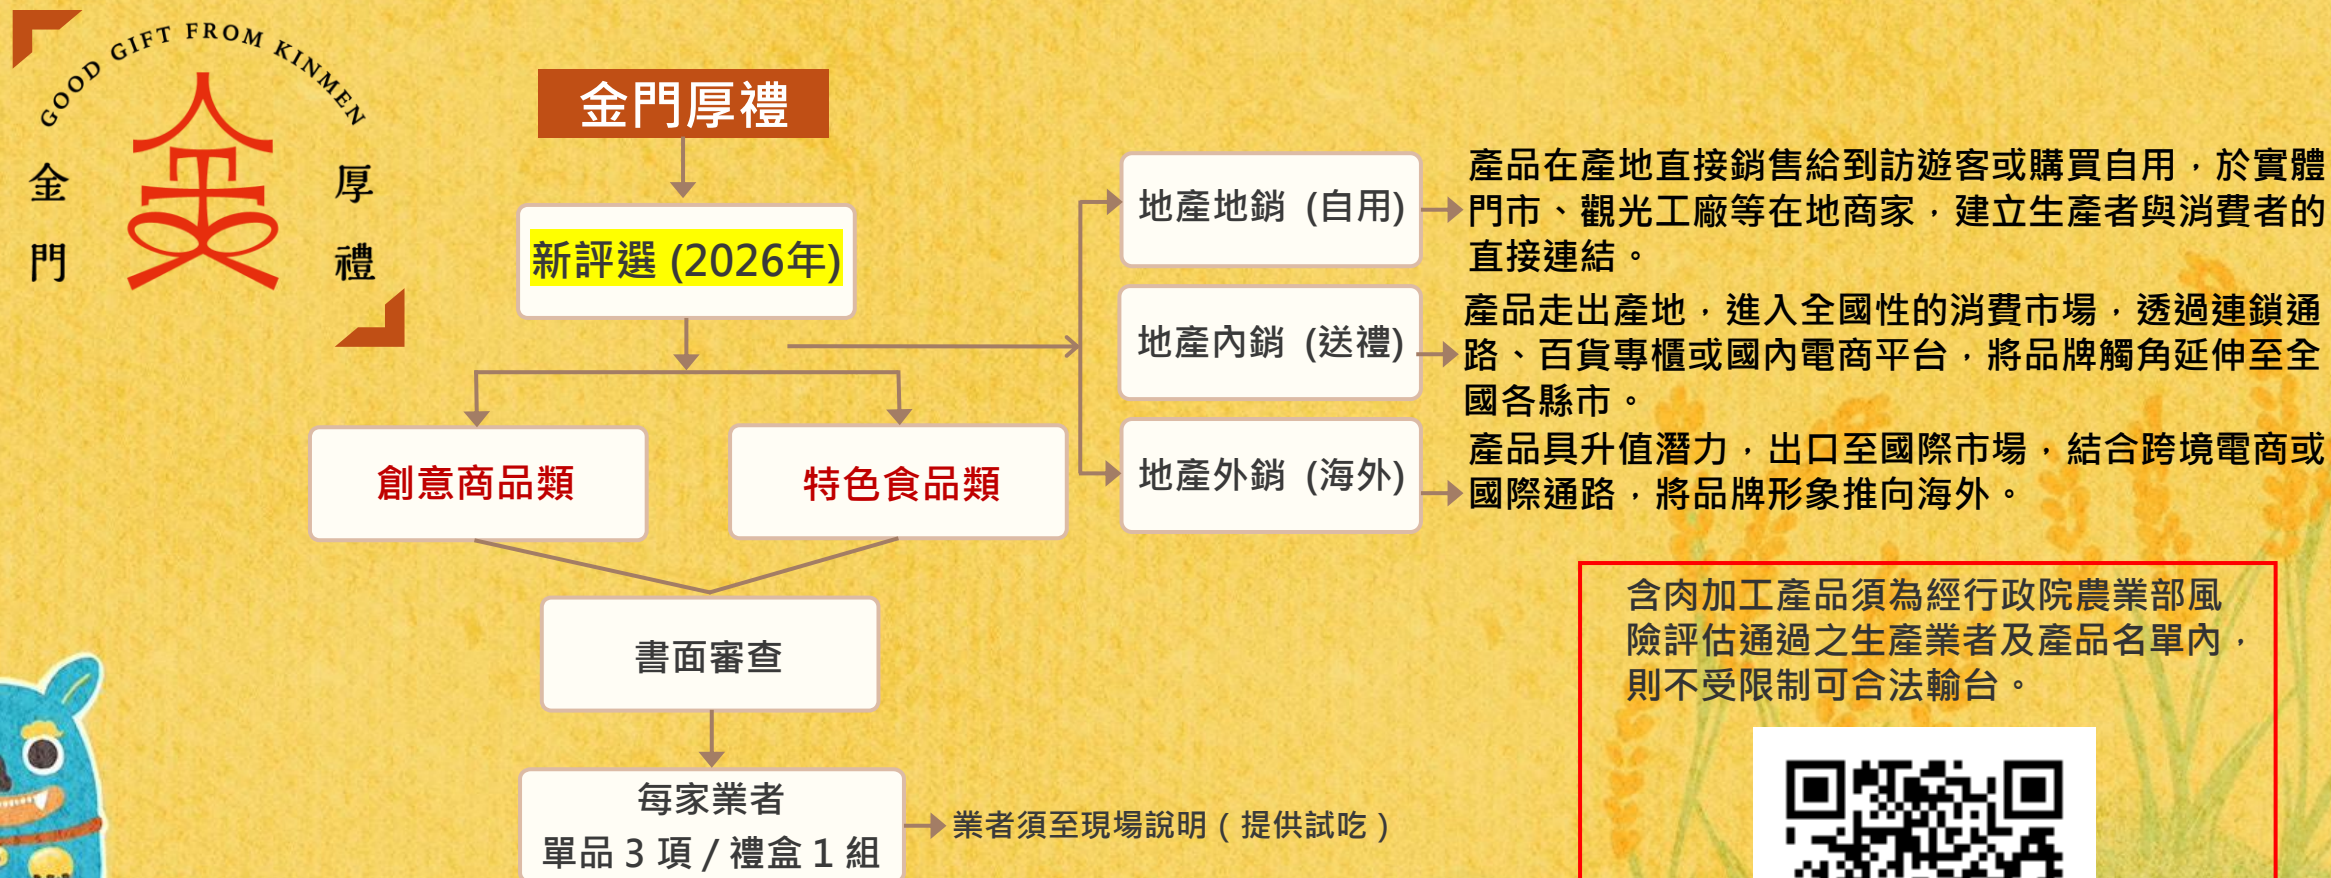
GOOD GIFT FROM KINMEN
金門 厚禮

金門厚禮

新評選 (2026年)

創意商品類

特色食品類

書面審查

每家業者
單品 3 項 / 禮盒 1 組

業者須至現場說明（提供試吃）

地產地銷 (自用)

產品在產地直接銷售給到訪遊客或購買自用，於實體門市、觀光工廠等在地商家，建立生產者與消費者的直接連結。

地產內銷 (送禮)

產品走出產地，進入全國性的消費市場，透過連鎖通路、百貨專櫃或國內電商平台，將品牌觸角延伸至全國各縣市。

地產外銷 (海外)

產品具升值潛力，出口至國際市場，結合跨境電商或國際通路，將品牌形象推向海外。

含肉加工產品須為經行政院農業部風險評估通過之生產業者及產品名單內，則不受限制可合法輸台。